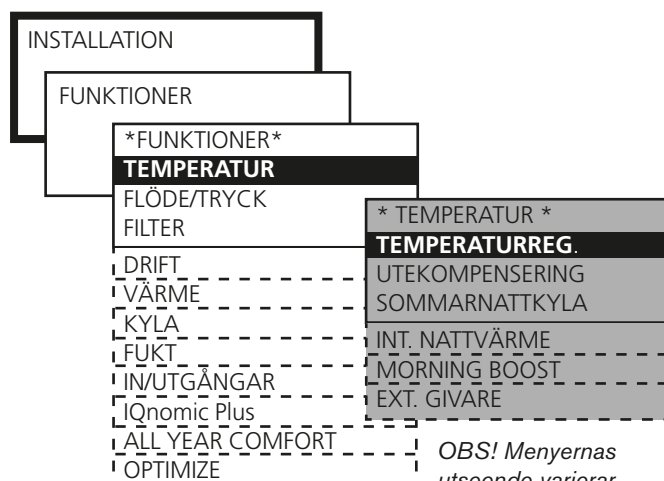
INSTALLATION

FUNKTIONER

*FUNKTIONER*
TEMPERATUR
FLÖDE/TRYCK
FILTER
DRIFT
VÄRME
KYLA
FUKT
IN/UTGÅNGAR
IQnomic Plus
ALL YEAR COMFORT
OPTIMIZE

* TEMPERATUR *
TEMPERATURREG.
UTEKOMPENSERING
SOMMARNATTKYLA
INT. NATTVÄRME
MORNING BOOST
EXT. GIVARE

OBS! Menyernas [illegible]